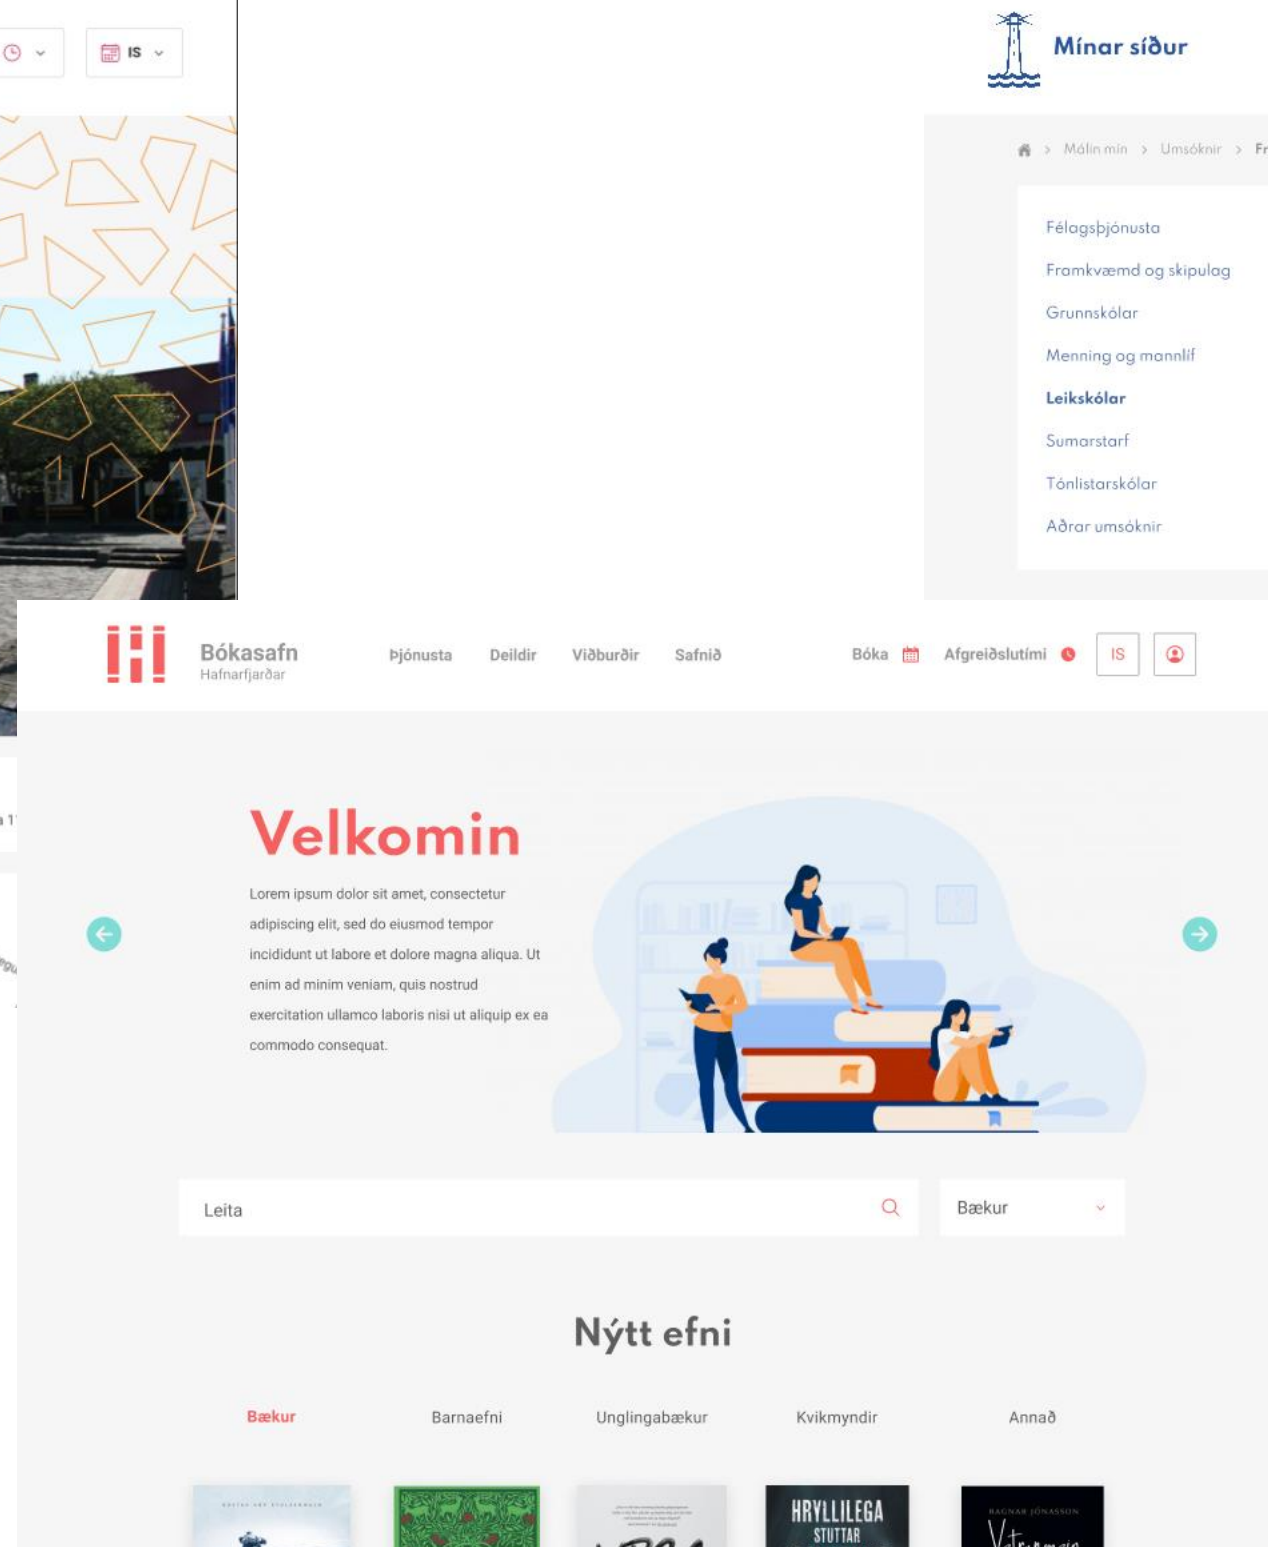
IS

Mínar síður

Málin mín > Umsóknir > Fr

Félagsþjónusta
Framkvæmd og skipulag
Grunnskólar
Menning og mannlíf
Leikskólar
Sumarstarf
Tónlistarskólar
Aðrar umsóknir

Bókasafn
Hafnarfjarðar

Þjónusta Deildir Viðburðir Safnið

Bóka Afgreiðslutími IS

Velkomin

Lorem ipsum dolor sit amet, consectetur adipiscing elit, sed do eiusmod tempor incididunt ut labore et dolore magna aliqua. Ut enim ad minim veniam, quis nostrud exercitation ullamco laboris nisi ut aliquip ex ea commodo consequat.

Leita

Bækur

Nýtt efni

Bækur Barnaefni Unglingabækur Kvikmyndir Annað

HRYLLILEGA STUTTAR

RAGNAR JÓNASSON